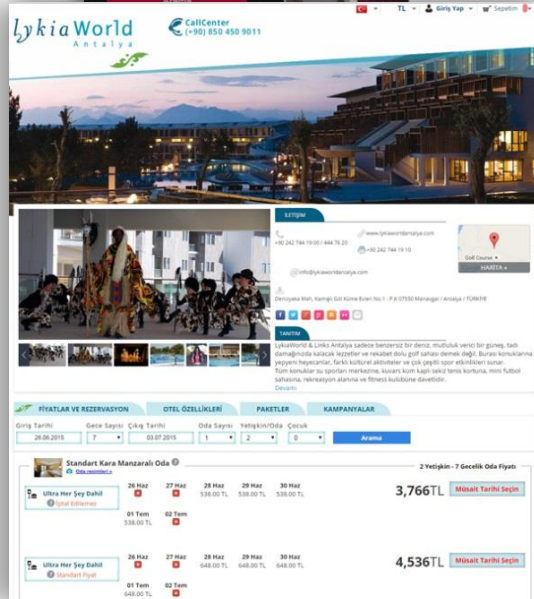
TL Giriş Yap Sepetim

LykiaWorld Antalya

CallCenter (+90) 850 450 9011

İLETİŞİM

+90 242 744 19 00 / 444 76 20

www.lykiaworldantalya.com

+90 242 744 19 10

info@lykiaworldantalya.com

Denizyaka Mah. Kemer Göl Kume Evleri No:1 - P.K 07550 Manavgat / Antalya / TÜRKİYE

Golf Course

HARİTA »

TANITIM

LykiaWorld & Links Antalya sadece benzersiz bir deniz, mutluluk verici bir güneş, tadı damağınızda kalacak lezzetler ve rekabet dolu golf sahası demek değil. Burası konuklarına yepyeni heyecanlar, farklı kültürel aktiviteler ve çok çeşitli spor etkinlikleri sunar. Tüm konuklar su sporları merkezine, kuvars kum kaplı sekiz tenis kortuna, mini futbol sahasına, rekreasyon alanına ve fitness kulübüne davetlidir.

Devamı

FİYATLAR VE REZERVASYON | OTEL ÖZELLİKLERİ | PAKETLER | KAMPANYALAR

Giriş Tarihi 26.06.2015 | Gece Sayısı 7 | Çıkış Tarihi 03.07.2015 | Oda Sayısı 1 | Yetişkin/Oda 2 | Çocuk 0 | Arama

Standart Kara Manzaralı Oda

Oda resimleri »

2 Yetişkin - 7 Gecelik Oda Fiyatı

Ultra Her Şey Dahil
İptal Edilemez

26 Haz | 27 Haz | 28 Haz 538.00 TL | 29 Haz 538.00 TL | 30 Haz 538.00 TL
01 Tem 538.00 TL | 02 Tem

3,766TL

Müsait Tarihi Seçin

Ultra Her Şey Dahil
Standart Fiyat

26 Haz | 27 Haz | 28 Haz 648.00 TL | 29 Haz 648.00 TL | 30 Haz 648.00 TL
01 Tem 648.00 TL | 02 Tem

4,536TL

Müsait Tarihi Seçin